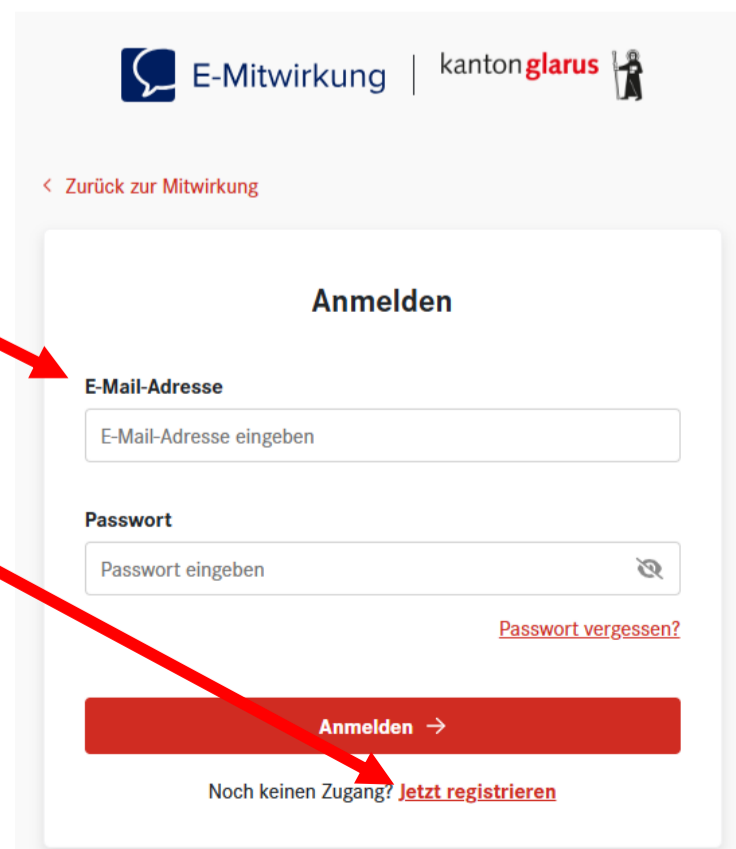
E-Mitwirkung | kanton glarus

< Zurück zur Mitwirkung

Anmelden

E-Mail-Adresse

E-Mail-Adresse eingeben

Passwort

Passwort eingeben

Passwort vergessen?

Anmelden →

Noch keinen Zugang? Jetzt registrieren